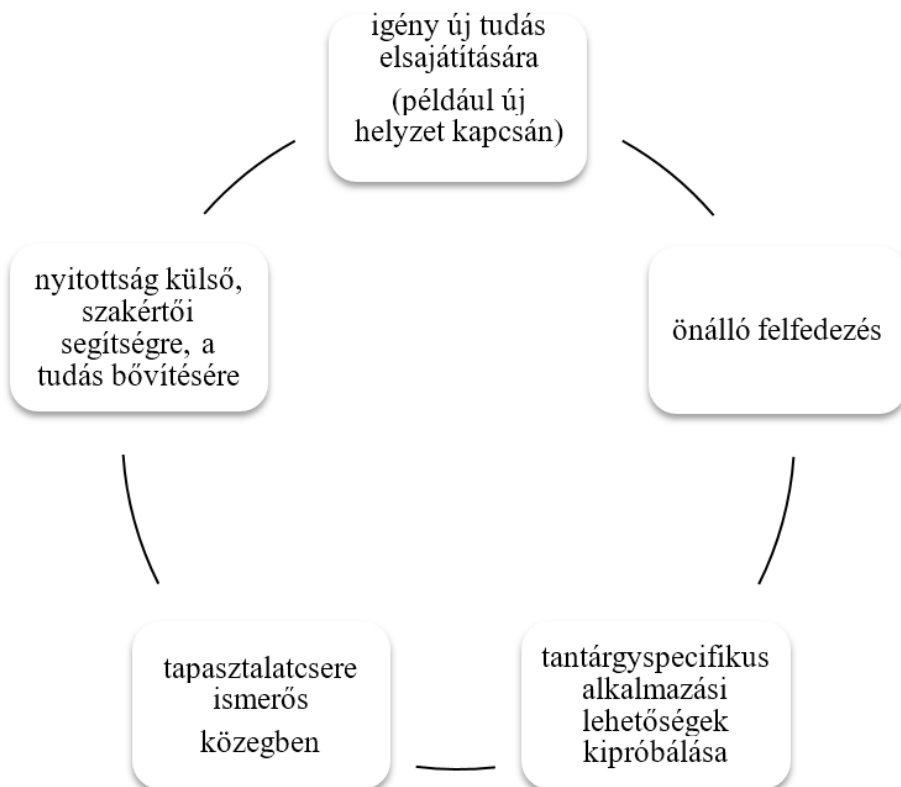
igény új tudás elsajátítására
(például új helyzet kapcsán)

önálló felfedezés

tantárgyspecifikus alkalmazási lehetőségek kipróbálása

tapasztalatcsere ismerős
közegben

nyitottság külső, szakértői segítségre, a tudás bővítésére